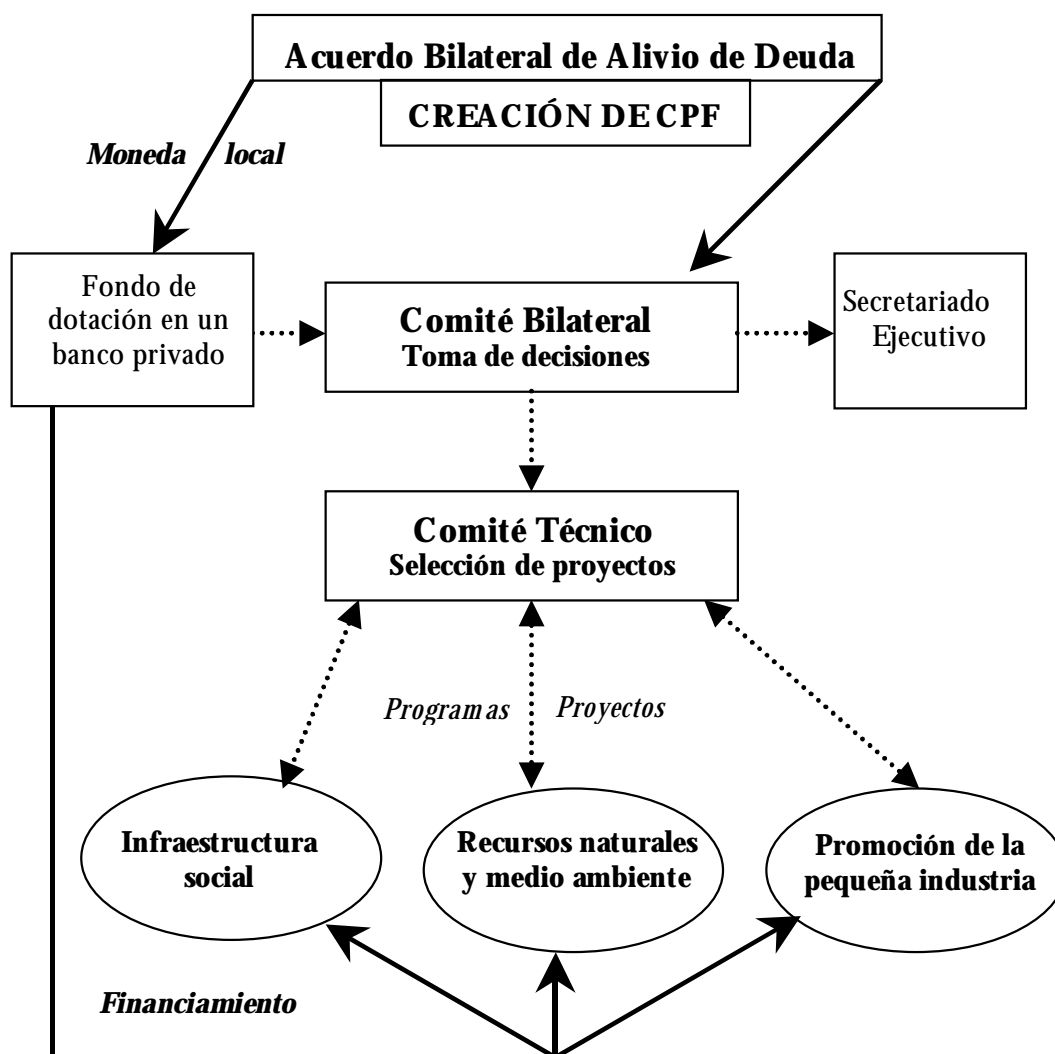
Acuerdo Bilateral de Alivio de Deuda

CREACIÓN DE CPF

Moneda local

Fondo de dotación en un banco privado

Comité Bilateral
Toma de decisiones

Secretariado Ejecutivo

Comité Técnico
Selección de proyectos

Programas

Proyectos

Infraestructura social

Recursos naturales y medio ambiente

Promoción de la pequeña industria

Financiamiento